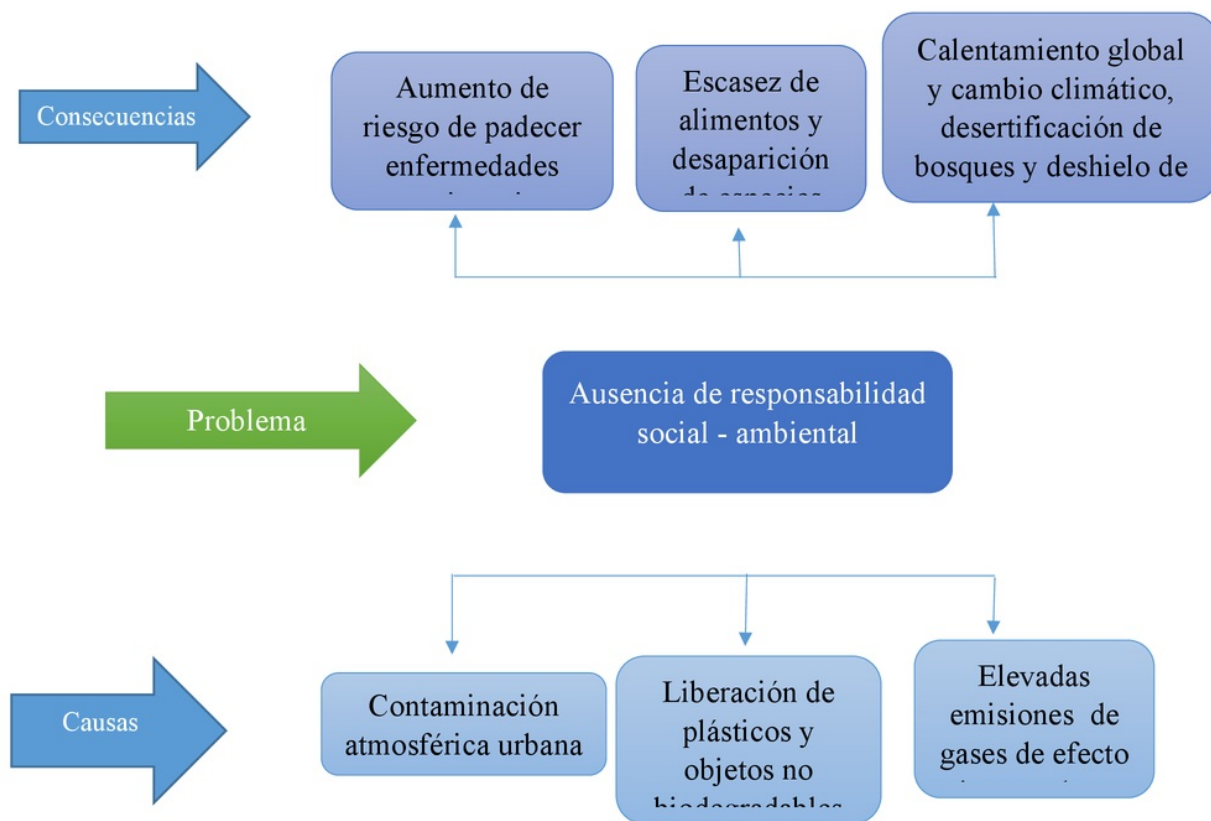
Consecuencias

Aumento de riesgo de padecer enfermedades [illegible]

Escasez de alimentos y desaparición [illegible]

Calentamiento global y cambio climático, desertificación de bosques y deshielo de

Problema

Ausencia de responsabilidad social - ambiental

Causas

Contaminación atmosférica urbana

Liberación de plásticos y objetos no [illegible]

Elevadas emisiones de gases de efecto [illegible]